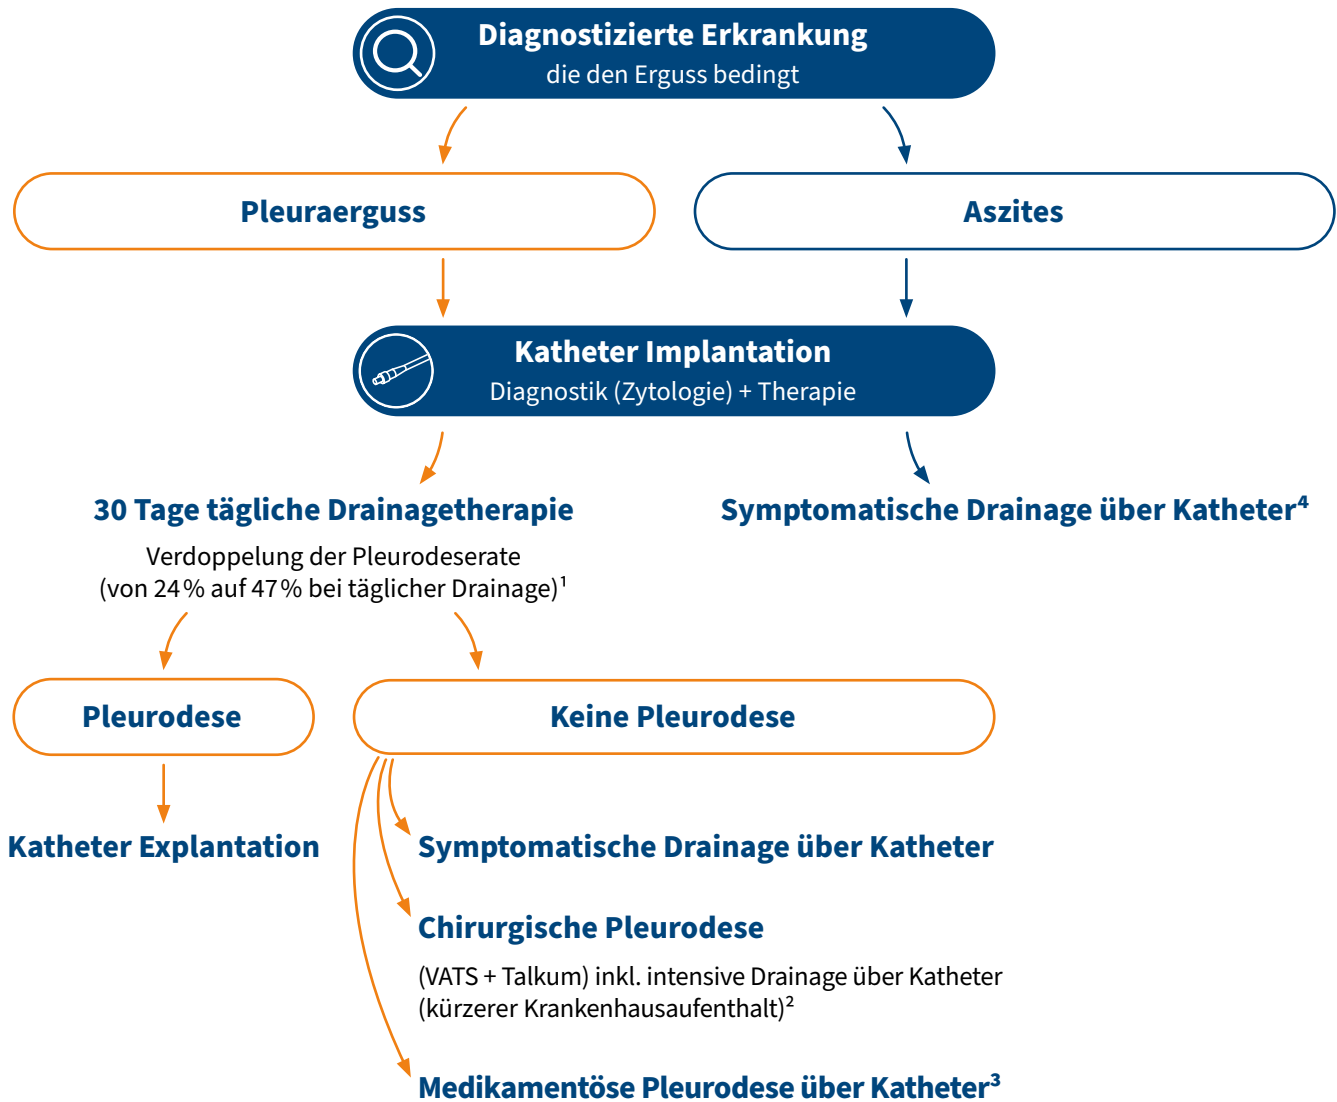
Diagnostizierte Erkrankung
die den Erguss bedingt

Pleuraerguss

Aszites

Katheter Implantation
Diagnostik (Zytologie) + Therapie

30 Tage tägliche Drainagetherapie

Verdoppelung der Pleurodeserate (von 24 % auf 47 % bei täglicher Drainage)$^1$

Symptomatische Drainage über Katheter$^4$

Pleurodese

Keine Pleurodese

Katheter Explantation

Symptomatische Drainage über Katheter

Chirurgische Pleurodese

(VATS + Talkum) inkl. intensive Drainage über Katheter (kürzerer Krankenhausaufenthalt)$^2$

Medikamentöse Pleurodese über Katheter$^3$